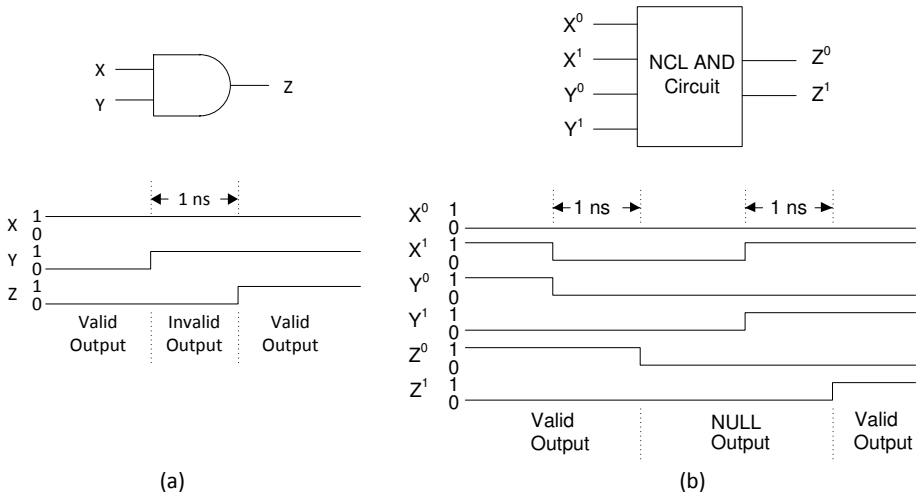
X
Y
Z

1 ns
X 1 0
Y 1 0
Z 1 0
Valid Output
Invalid Output
Valid Output

(a)

$X^0$
$X^1$
$Y^0$
$Y^1$
NCL AND Circuit
$Z^0$
$Z^1$

1 ns
1 ns
$X^0$ 1 0
$X^1$ 1 0
$Y^0$ 1 0
$Y^1$ 1 0
$Z^0$ 1 0
$Z^1$ 1 0
Valid Output
NULL Output
Valid Output

(b)